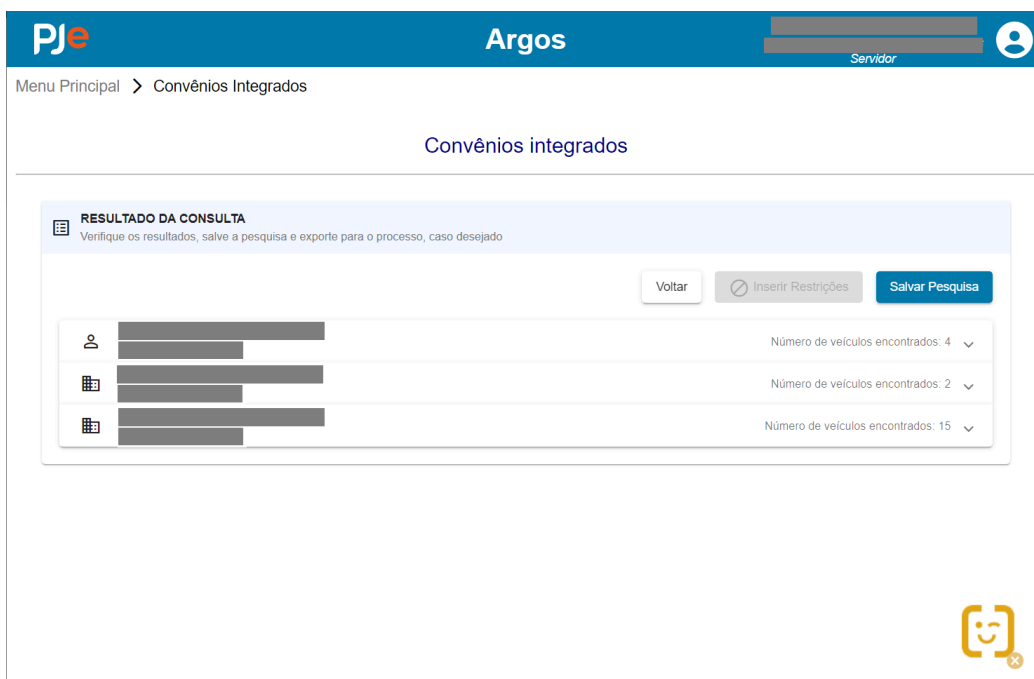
PJe

Argos

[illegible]
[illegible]
Servidor

Menu Principal > Convênios Integrados

Convênios integrados

RESULTADO DA CONSULTA
Verifique os resultados, salve a pesquisa e exporte para o processo, caso desejado

Voltar
Inserir Restrições
Salvar Pesquisa

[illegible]
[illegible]
Número de veículos encontrados: 4

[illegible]
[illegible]
Número de veículos encontrados: 2

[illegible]
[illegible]
Número de veículos encontrados: 15